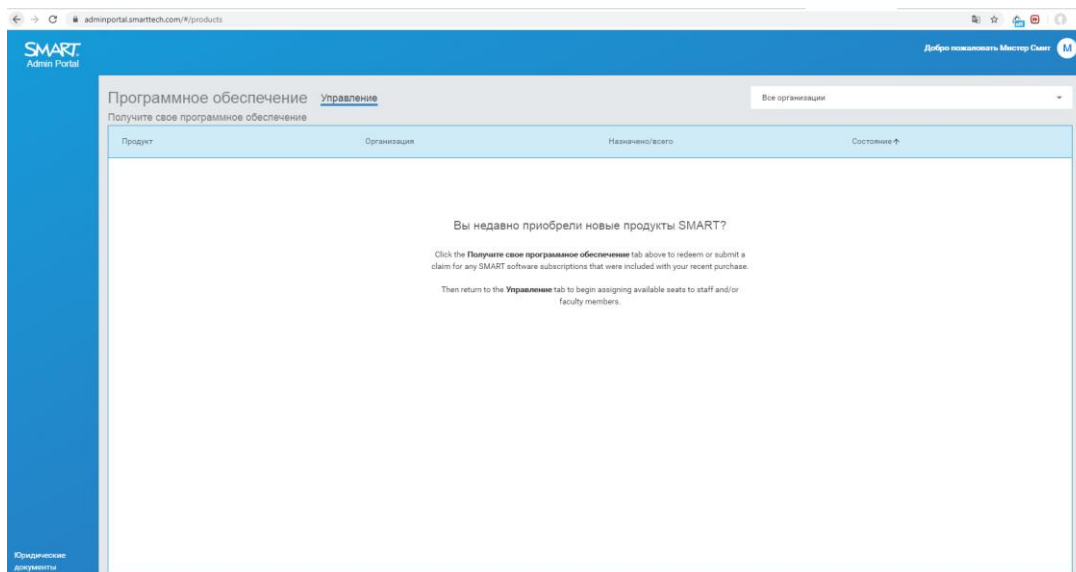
adminportal.smarttech.com/#/products

SMART.
Admin Portal

Добро пожаловать Мистер Смит M

Программное обеспечение Управление
Получите свое программное обеспечение

Все организации

| Продукт | Организация | Назначено/всего | Состояние ↑ |
|---|---|---|---|

Вы недавно приобрели новые продукты SMART?

Click the **Получите свое программное обеспечение** tab above to redeem or submit a claim for any SMART software subscriptions that were included with your recent purchase.

Then return to the **Управление** tab to begin assigning available seats to staff and/or faculty members.

Юридические документы